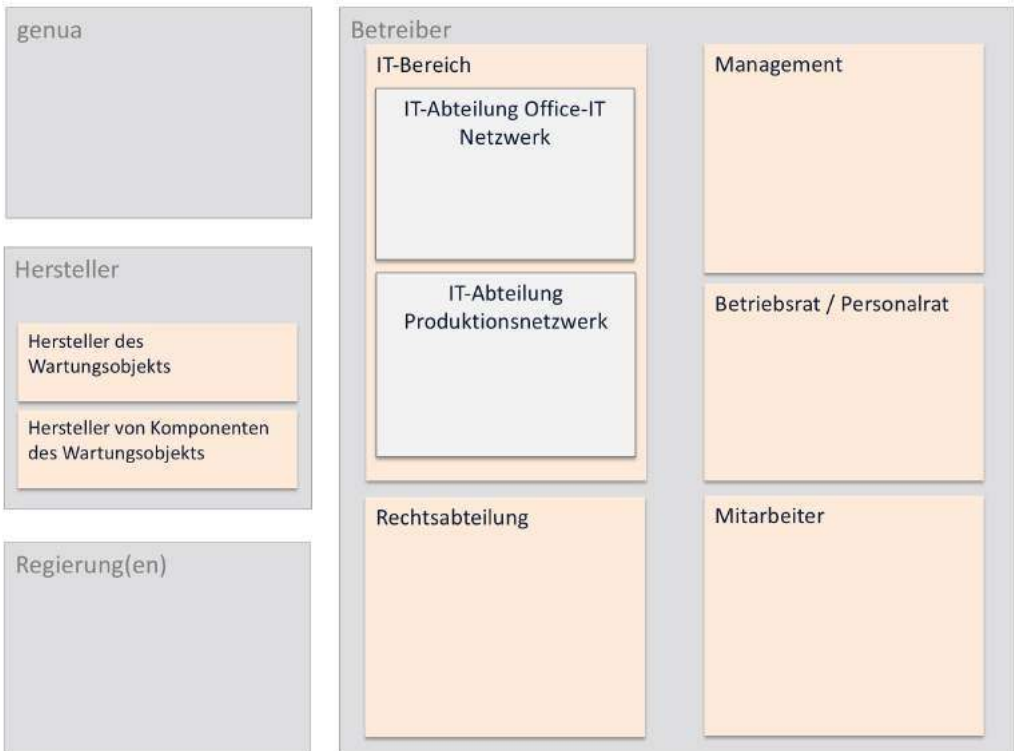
genua

Hersteller

Hersteller des Wartungsobjekts

Hersteller von Komponenten des Wartungsobjekts

Regierung(en)

Betreiber

IT-Bereich

IT-Abteilung Office-IT Netzwerk

IT-Abteilung Produktionsnetzwerk

Management

Betriebsrat / Personalrat

Rechtsabteilung

Mitarbeiter